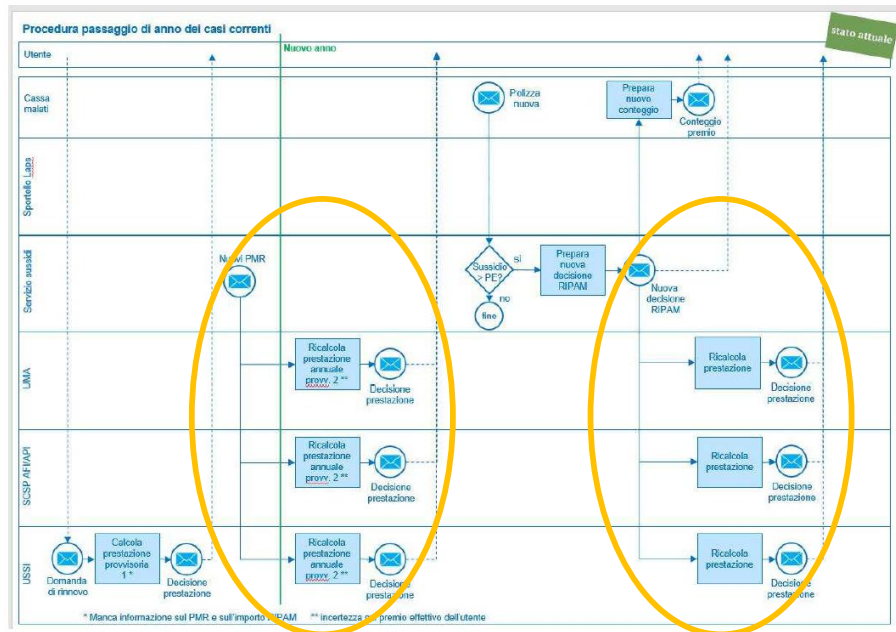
Procedura passaggio di anno dei casi correnti

stato attuale

Utente

Nuovo anno

Cassa malati

Polizza nuova

Prepara nuovo conteggio

Conteggio premio

Sportello Lapa

Servizio sussidi

Nuovi PMR

Sussidio > PE?

sì

no

fine

Prepara nuova decisione RIPAM

Nuova decisione RIPAM

UMA

Ricalcola prestazione annuale provv. 2 **

Decisione prestazione

Ricalcola prestazione

Decisione prestazione

SCSP AF/API

Ricalcola prestazione annuale provv. 2 **

Decisione prestazione

Ricalcola prestazione

Decisione prestazione

USSI

Domanda di rinnovo

Calcola prestazione provvisoria 1 *

Decisione prestazione

Ricalcola prestazione annuale provv. 2 **

Decisione prestazione

Ricalcola prestazione

Decisione prestazione

* Manca informazione sul PMR e sull'importo RIPAM ** incertezza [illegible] premio effettivo dell'utente